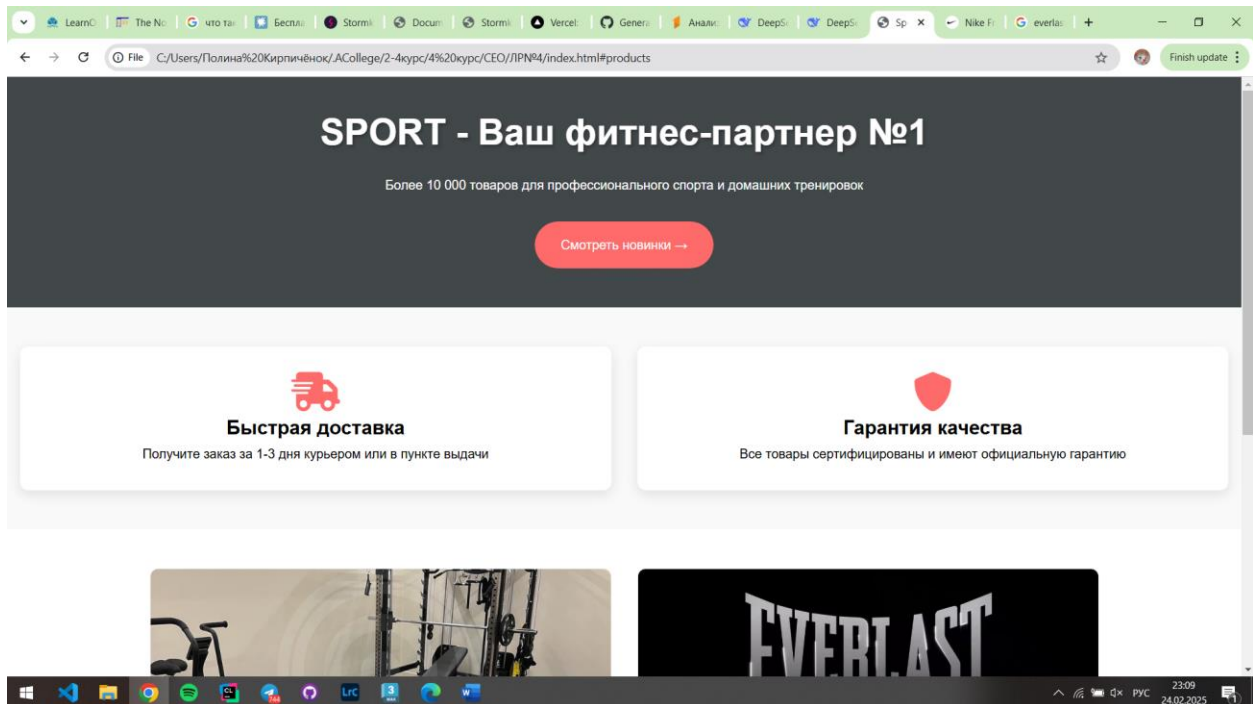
LearnC The No что та Беспл Storm Docum Storm Vercel Genera Анали DeepS DeepS Sp × Nike F everlas +

File C:/Users/Полина%20Кирпичёнок/.ACollege/2-4курс/4%20курс/CEO/ЛР№4/index.html#products

Finish update

SPORT - Ваш фитнес-партнер №1

Более 10 000 товаров для профессионального спорта и домашних тренировок

Смотреть новинки →

Быстрая доставка

Получите заказ за 1-3 дня курьером или в пункте выдачи

Гарантия качества

Все товары сертифицированы и имеют официальную гарантию

EVERLAST

РУС 23:09 24.02.2025